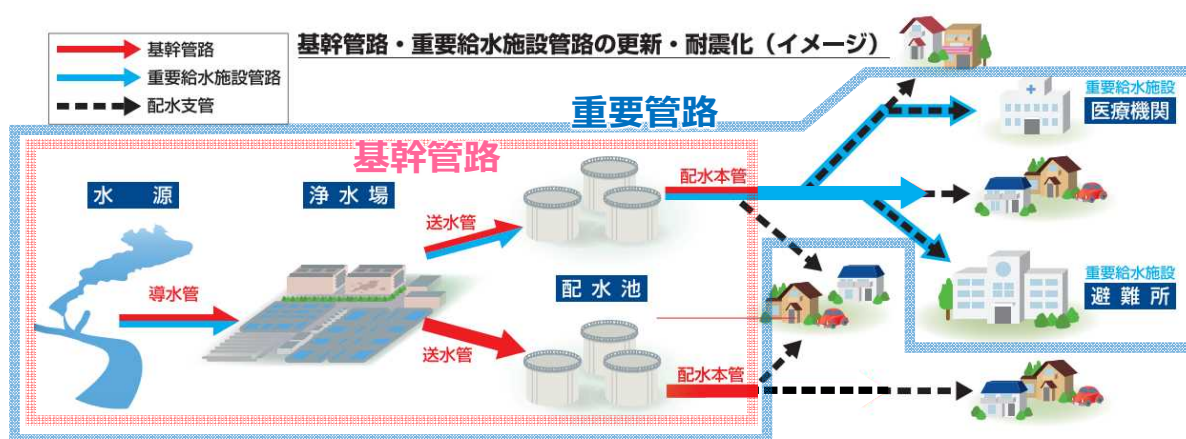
基幹管路
重要給水施設管路
配水支管

基幹管路・重要給水施設管路の更新・耐震化（イメージ）

重要管路

基幹管路

水　源

浄水場

導水管

送水管

送水管

配水池

配水本管

配水本管

重要給水施設
医療機関

重要給水施設
避難所